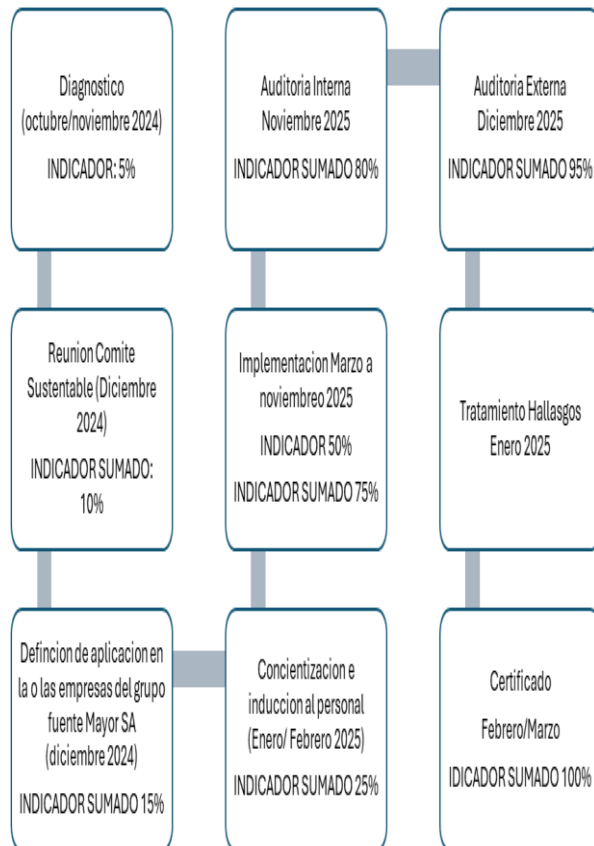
Diagnostico (octubre/noviembre 2024)

INDICADOR: 5%

Auditoria Interna Noviembre 2025

INDICADOR SUMADO 80%

Auditoria Externa Diciembre 2025

INDICADOR SUMADO 95%

Reunion Comite Sustentable (Diciembre 2024)

INDICADOR SUMADO: 10%

Implementacion Marzo a noviembre 2025

INDICADOR 50%

INDICADOR SUMADO 75%

Tratamiento Hallasgos Enero 2025

Defincion de aplicacion en la o las empresas del grupo fuente Mayor SA (diciembre 2024)

INDICADOR SUMADO 15%

Concientizacion e induccion al personal (Enero/ Febrero 2025)

INDICADOR SUMADO 25%

Certificado

Febrero/Marzo

IDICADOR SUMADO 100%